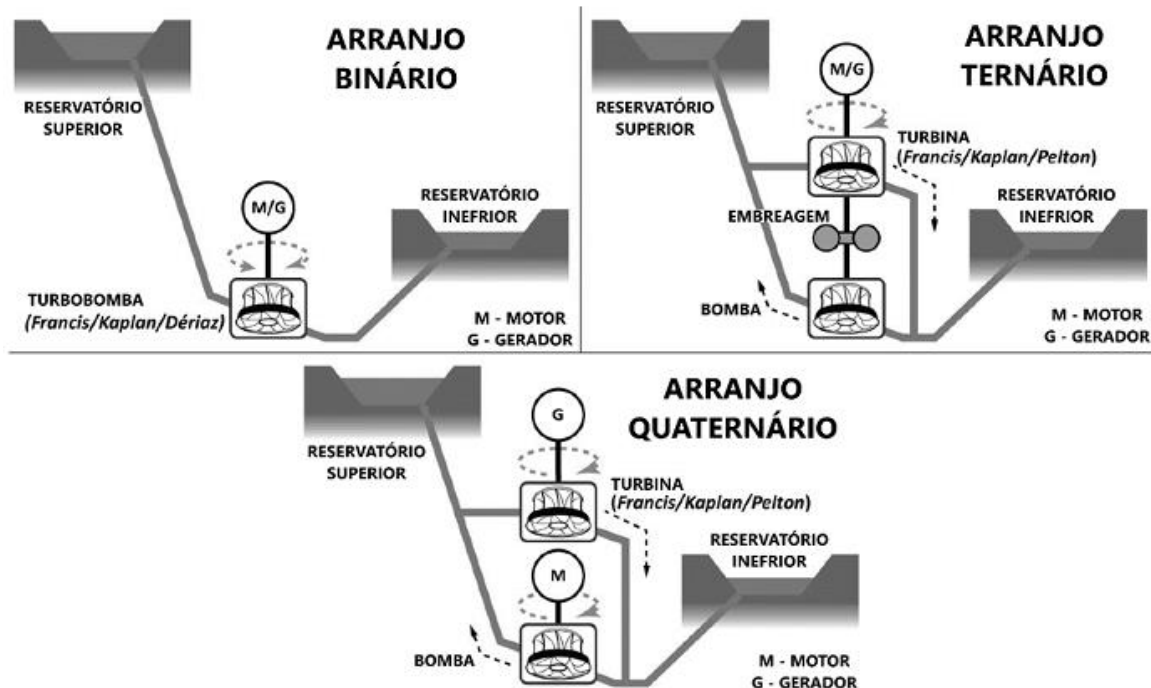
ARRANJO BINÁRIO

RESERVATÓRIO SUPERIOR

M/G

RESERVATÓRIO INEFRIOR

TURBOBOMBA
(Francis/Kaplan/Dériaz)

M - MOTOR
G - GERADOR

ARRANJO TERNÁRIO

M/G

RESERVATÓRIO SUPERIOR

TURBINA
(Francis/Kaplan/Pelton)

RESERVATÓRIO INEFRIOR

EMBREAGEM

BOMBA

M - MOTOR
G - GERADOR

ARRANJO QUATERNÁRIO

G

RESERVATÓRIO SUPERIOR

TURBINA
(Francis/Kaplan/Pelton)

RESERVATÓRIO INEFRIOR

M

BOMBA

M - MOTOR
G - GERADOR